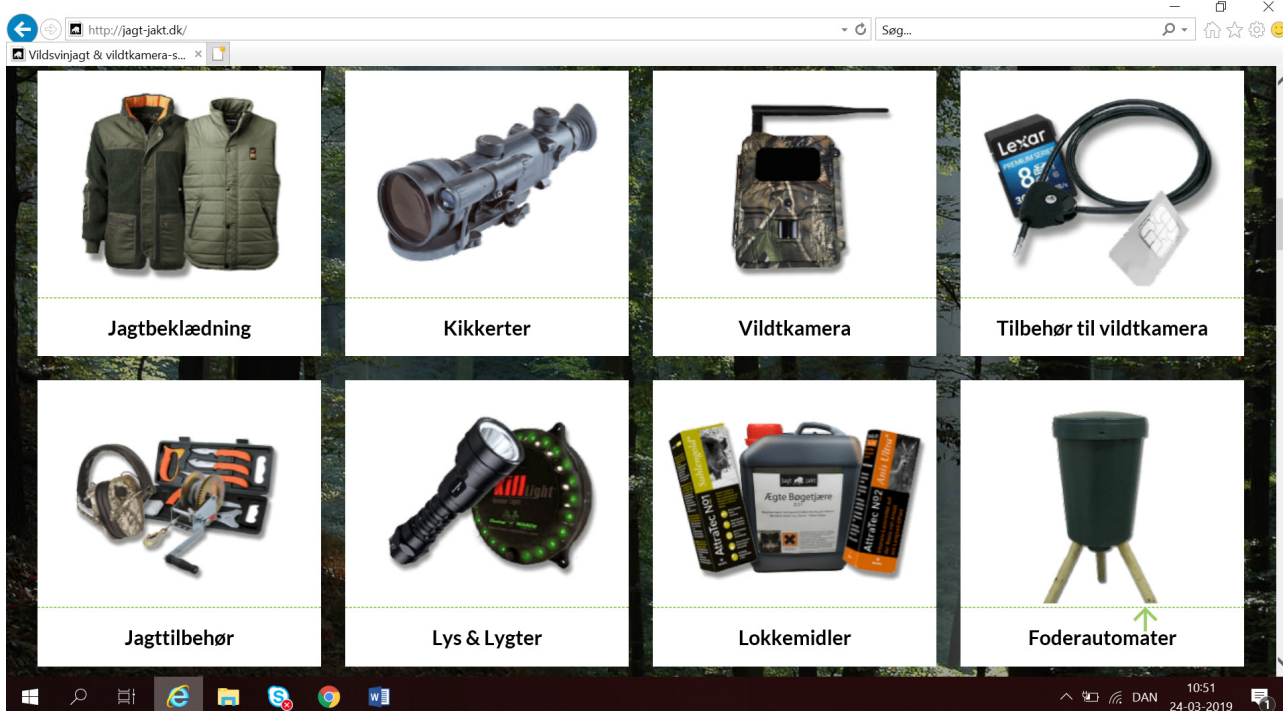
http://jagt-jakt.dk/

Søg...

Vildsvinjagt & vildtkamera-s...

Jagtbeklædning

Kikkerter

Vildtkamera

Lexar

8

Tilbehør til vildtkamera

Jagttilbehør

Kill light

Lys & Lygter

Ægte Bøgetjære

AttraTec N01

AttraTec N02

Lokkemidler

Foderautomater

DAN

10:51

24-03-2019